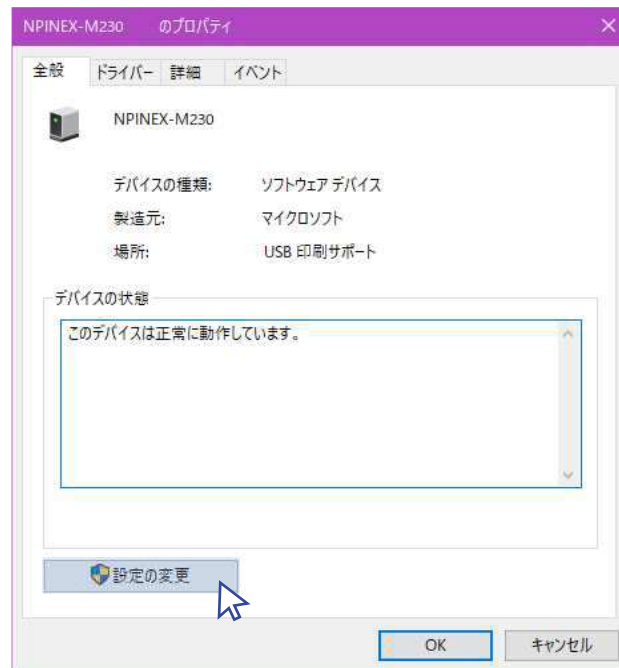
NPINEX-M230 のプロパティ

全般 ドライバー 詳細 イベント

NPINEX-M230

デバイスの種類: ソフトウェア デバイス
製造元: マイクロソフト
場所: USB 印刷サポート

デバイスの状態

このデバイスは正常に動作しています。

設定の変更

OK キャンセル